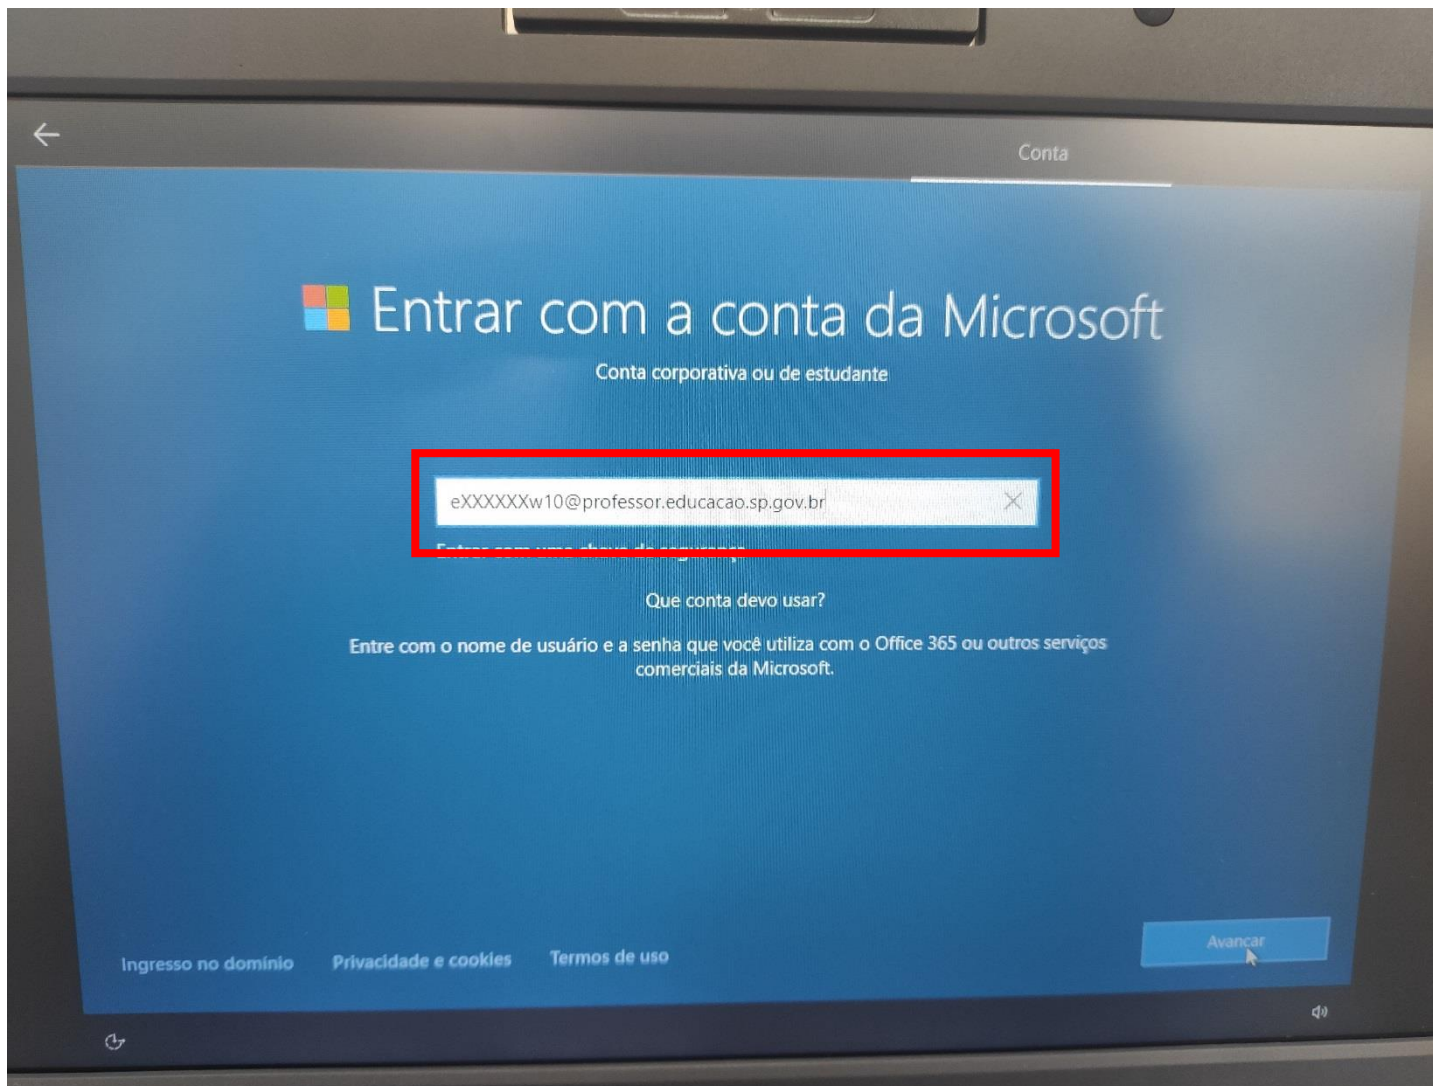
Conta

Entrar com a conta da Microsoft

Conta corporativa ou de estudante

eXXXXXXw10@professor.educacao.sp.gov.br

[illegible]

Que conta devo usar?

Entre com o nome de usuário e a senha que você utiliza com o Office 365 ou outros serviços comerciais da Microsoft.

Ingresso no domínio Privacidade e cookies Termos de uso

Avançar